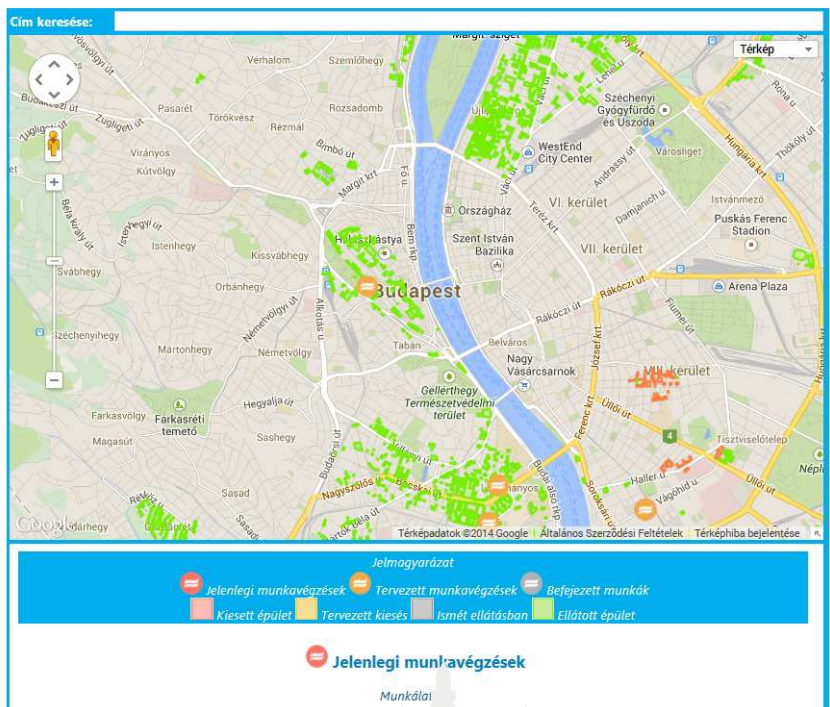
Cím keresése:

Térkép

Margit-sziget
Vérhalom
Szemlőhegy
Pasarét
Törökvész
Rózsadomb
Rezmal
Budakeszi út
Zugligeti út
Virányos
Kútvölgy
Bimbó út
Margit krt
Fő u.
Széchenyi Gyógyfürdő és Uszoda
WestEnd City Center
Városliget
Andrássy út
Hungária krt
Thököly út
Istvánmező
Puskás Ferenc Stadion
VI. kerület
VII. kerület
Országház
Szent István Bazilika
Váci út
Teréz krt
Dózsa György út
Damjanich u.
Béla király út
Istenhegyi út
Istenhegy
Kissvábhegy
Halászbástya
Bem rkp
Svábhegy
Orbánhegy
Budapest
Rákóczi út
Arena Plaza
Fiumei út
Széchenyihegy
Németvölgyi út
Alkotás út
Mártonhegy
Németvölgy
Tabán
Belváros
Nagy Vásárcsarnok
József krt
Rákóczi út
VIII. kerület
Farkasvölgy
Farkasréti temető
Hegyalja út
Gellérthegy Természetvédelmi terület
Ferenc krt
Üllői út
Magasút
Sashegy
Budaörsi út
Tisztviselőtelep
Népliget
Haller u.
Vágóhíd u.
Sasad
Nagyszőlős u.
Bocskai út
Lágymányos
Budafoki út
Soroksári út
Üllői út
Rétköz u.
Szerelem
Dayhegy
Google
Térképadatok ©2014 Google | Általános Szerződési Feltételek | Térképhiba bejelentése

Jelmagyarázat
Jelenlegi munkavégzések Tervezett munkavégzések Befejezett munkák
Kiesett épület Tervezett kiesés Ismét ellátásban Ellátott épület

Jelenlegi munkavégzések

Munkálat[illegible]